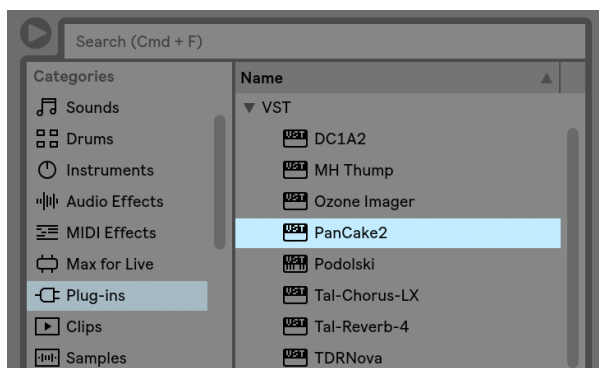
Search (Cmd + F)

Categories
Sounds
Drums
Instruments
Audio Effects
MIDI Effects
Max for Live
Plug-ins
Clips
Samples

Name
VST
VST DC1A2
VST MH Thump
VST Ozone Imager
VST PanCake2
VST Podolski
VST Tal-Chorus-LX
VST Tal-Reverb-4
VST TDRNova